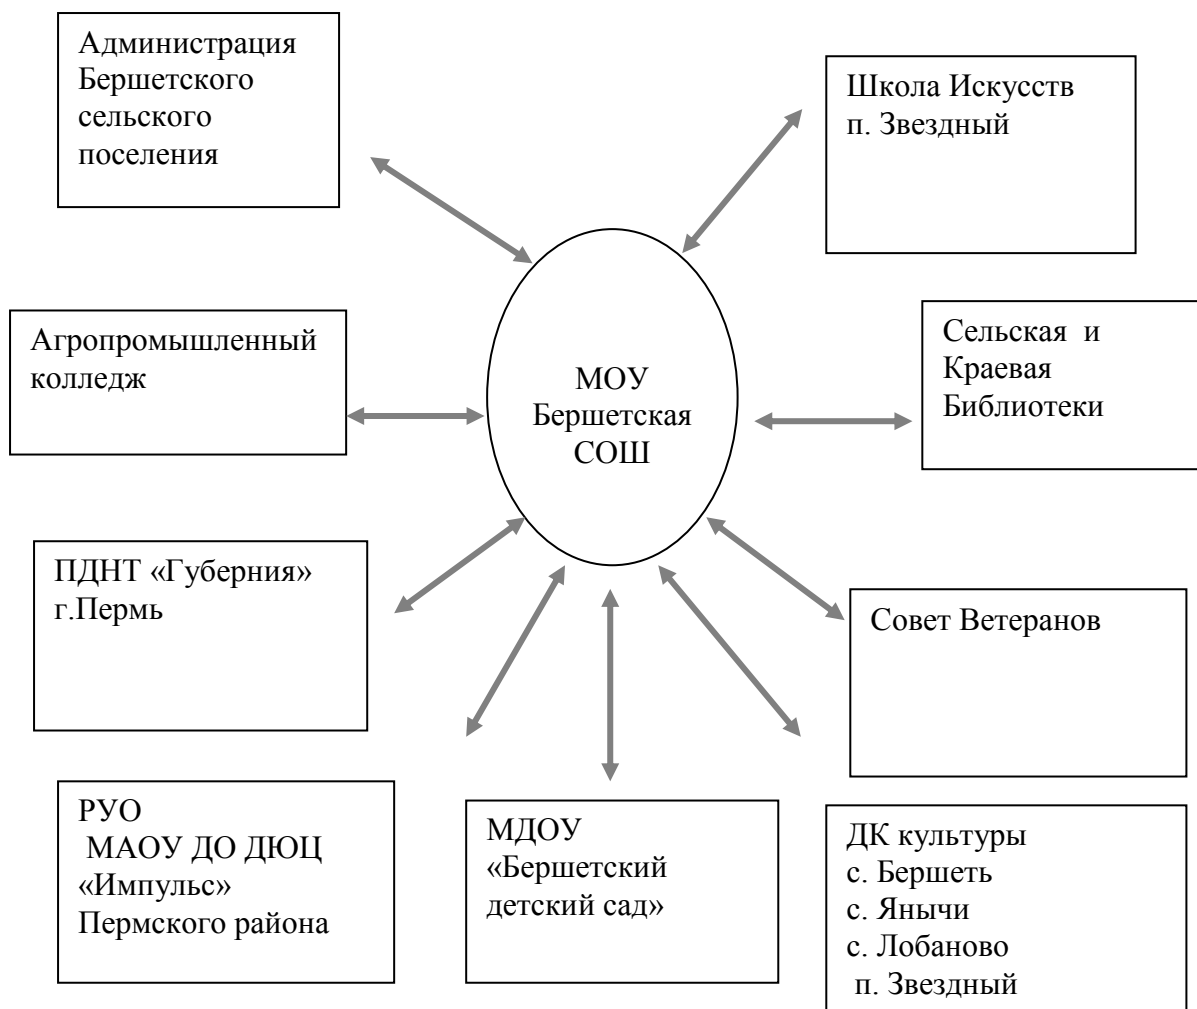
Администрация Бершетского сельского поселения

Школа Искусств п. Звездный

Агропромышленный колледж

МОУ Бершетская СОШ

Сельская и Краевая Библиотеки

ПДНТ «Губерния» г.Пермь

Совет Ветеранов

РУО
МАОУ ДО ДЮЦ «Импульс» Пермского района

МДОУ «Бершетский детский сад»

ДК культуры
с. Бершеть
с. Янычи
с. Лобаново
п. Звездный